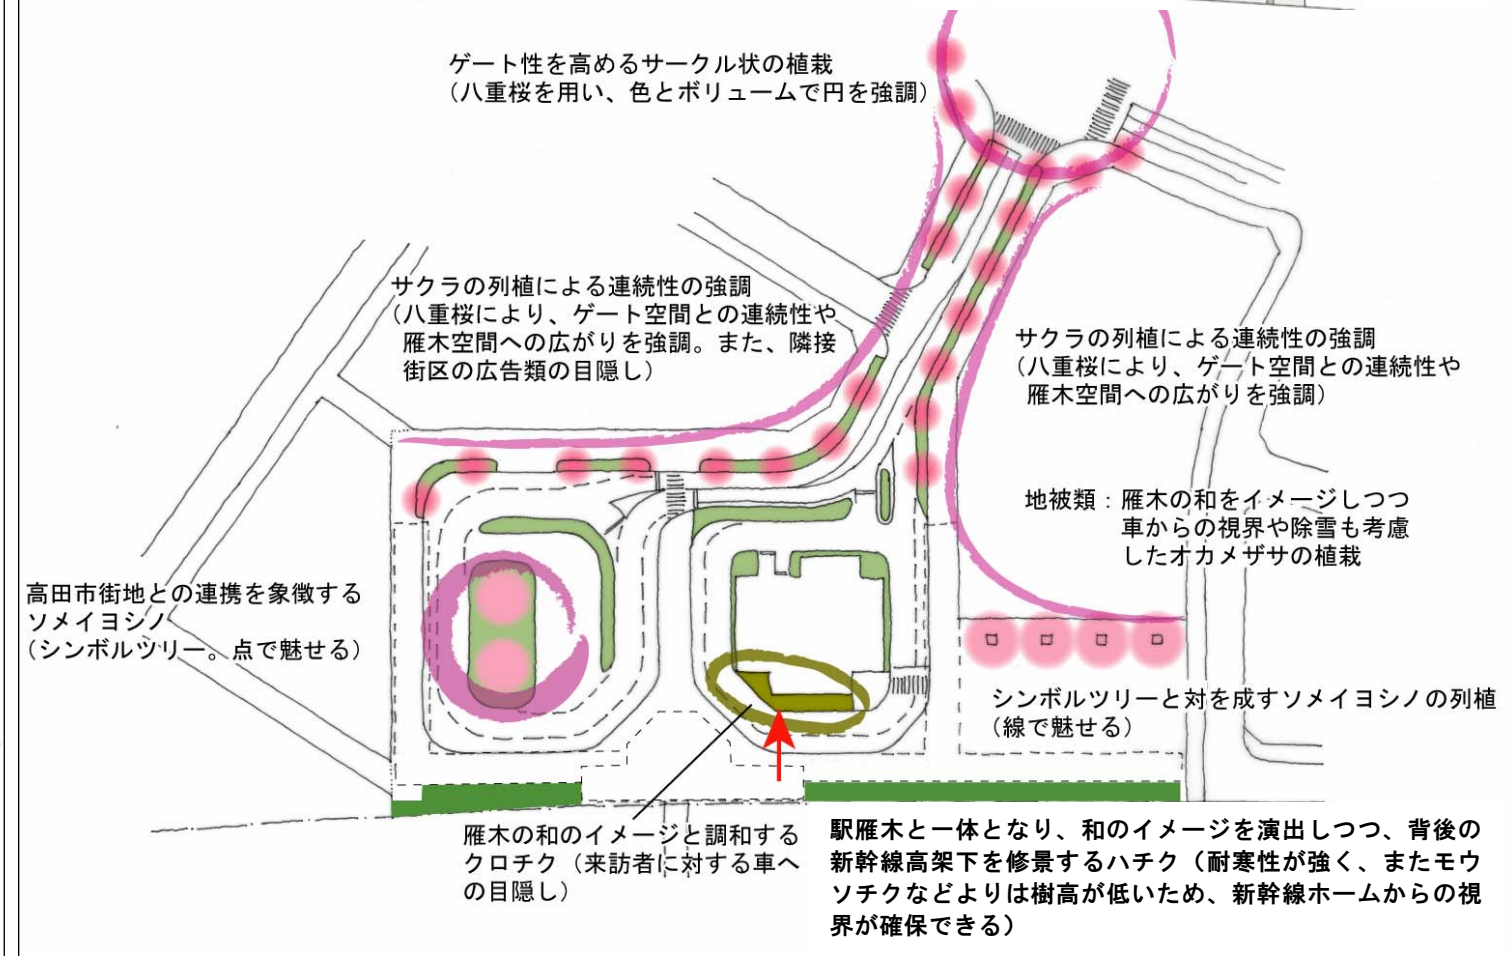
ゲート性を高めるサークル状の植栽
（八重桜を用い、色とボリュームで円を強調）

サクラの列植による連続性の強調
（八重桜により、ゲート空間との連続性や雁木空間への広がりを強調。また、隣接街区の広告類の目隠し）

サクラの列植による連続性の強調
（八重桜により、ゲート空間との連続性や雁木空間への広がりを強調）

地被類：雁木の和をイメージしつつ車からの視界や除雪も考慮したオカメザサの植栽

高田市街地との連携を象徴するソメイヨシノ
（シンボルツリー。点で魅せる）

シンボルツリーと対を成すソメイヨシノの列植
（線で魅せる）

雁木の和のイメージと調和するクロチク（来訪者に対する車への目隠し）

駅雁木と一体となり、和のイメージを演出しつつ、背後の新幹線高架下を修景するハチク（耐寒性が強く、またモウソチクなどよりは樹高が低いため、新幹線ホームからの視界が確保できる）